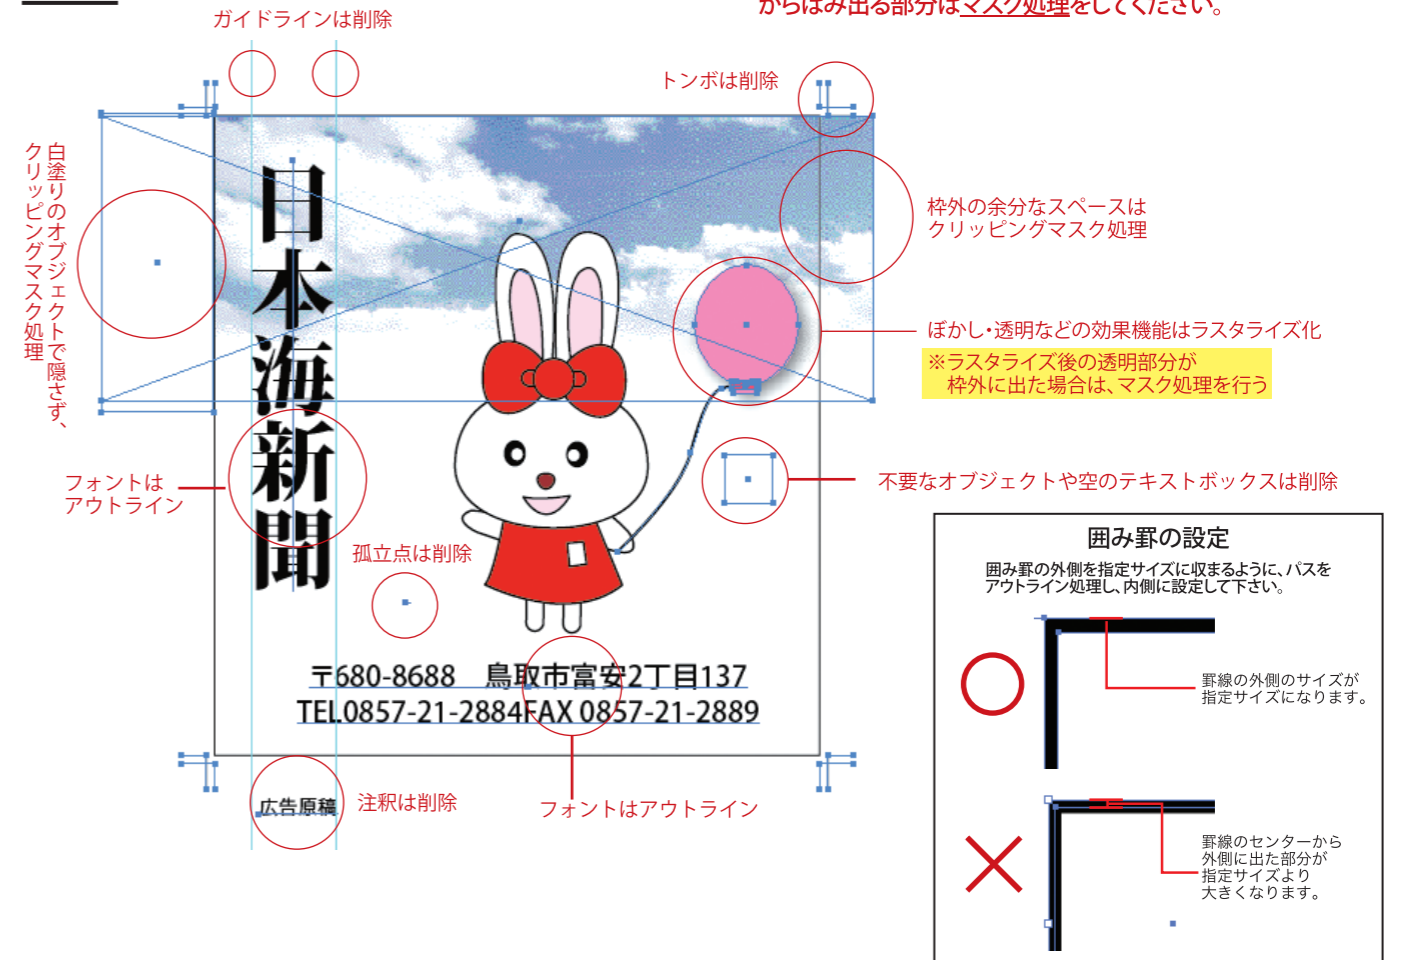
からはみ出る部分はマスク処理をしてください。

ガイドラインは削除

トンボは削除

白塗りのオブジェクトで隠さず、クリッピングマスク処理

日本海新聞

枠外の余分なスペースはクリッピングマスク処理

ぼかし・透明などの効果機能はラスタライズ化

※ラスタライズ後の透明部分が枠外に出た場合は、マスク処理を行う

不要なオブジェクトや空のテキストボックスは削除

フォントはアウトライン

孤立点は削除

〒680-8688　鳥取市富安2丁目137

TEL0857-21-2884FAX 0857-21-2889

広告原稿

注釈は削除

フォントはアウトライン

囲み罫の設定

囲み罫の外側を指定サイズに収まるように、パスをアウトライン処理し、内側に設定して下さい。

罫線の外側のサイズが指定サイズになります。

罫線のセンターから外側に出た部分が指定サイズより大きくなります。